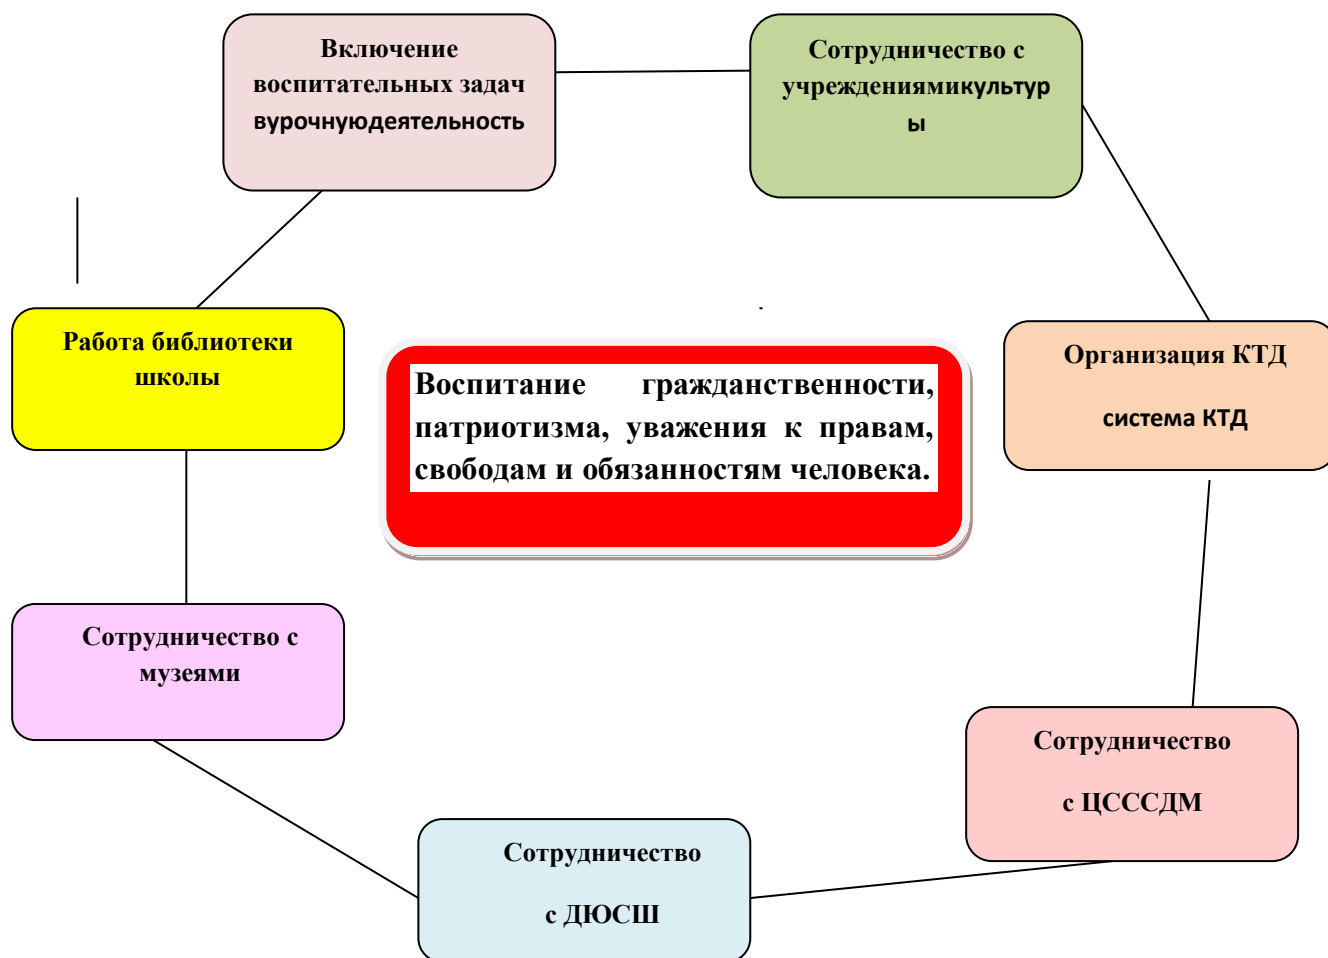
Включение воспитательных задач вурочнуюдеятельность

Сотрудничество с учреждениямикультуры

Работа библиотеки школы

Воспитание гражданственности, патриотизма, уважения к правам, свободам и обязанностям человека.

Организация КТД

система КТД

Сотрудничество с музеями

Сотрудничество

с ЦСССДМ

Сотрудничество

с ДЮСШ